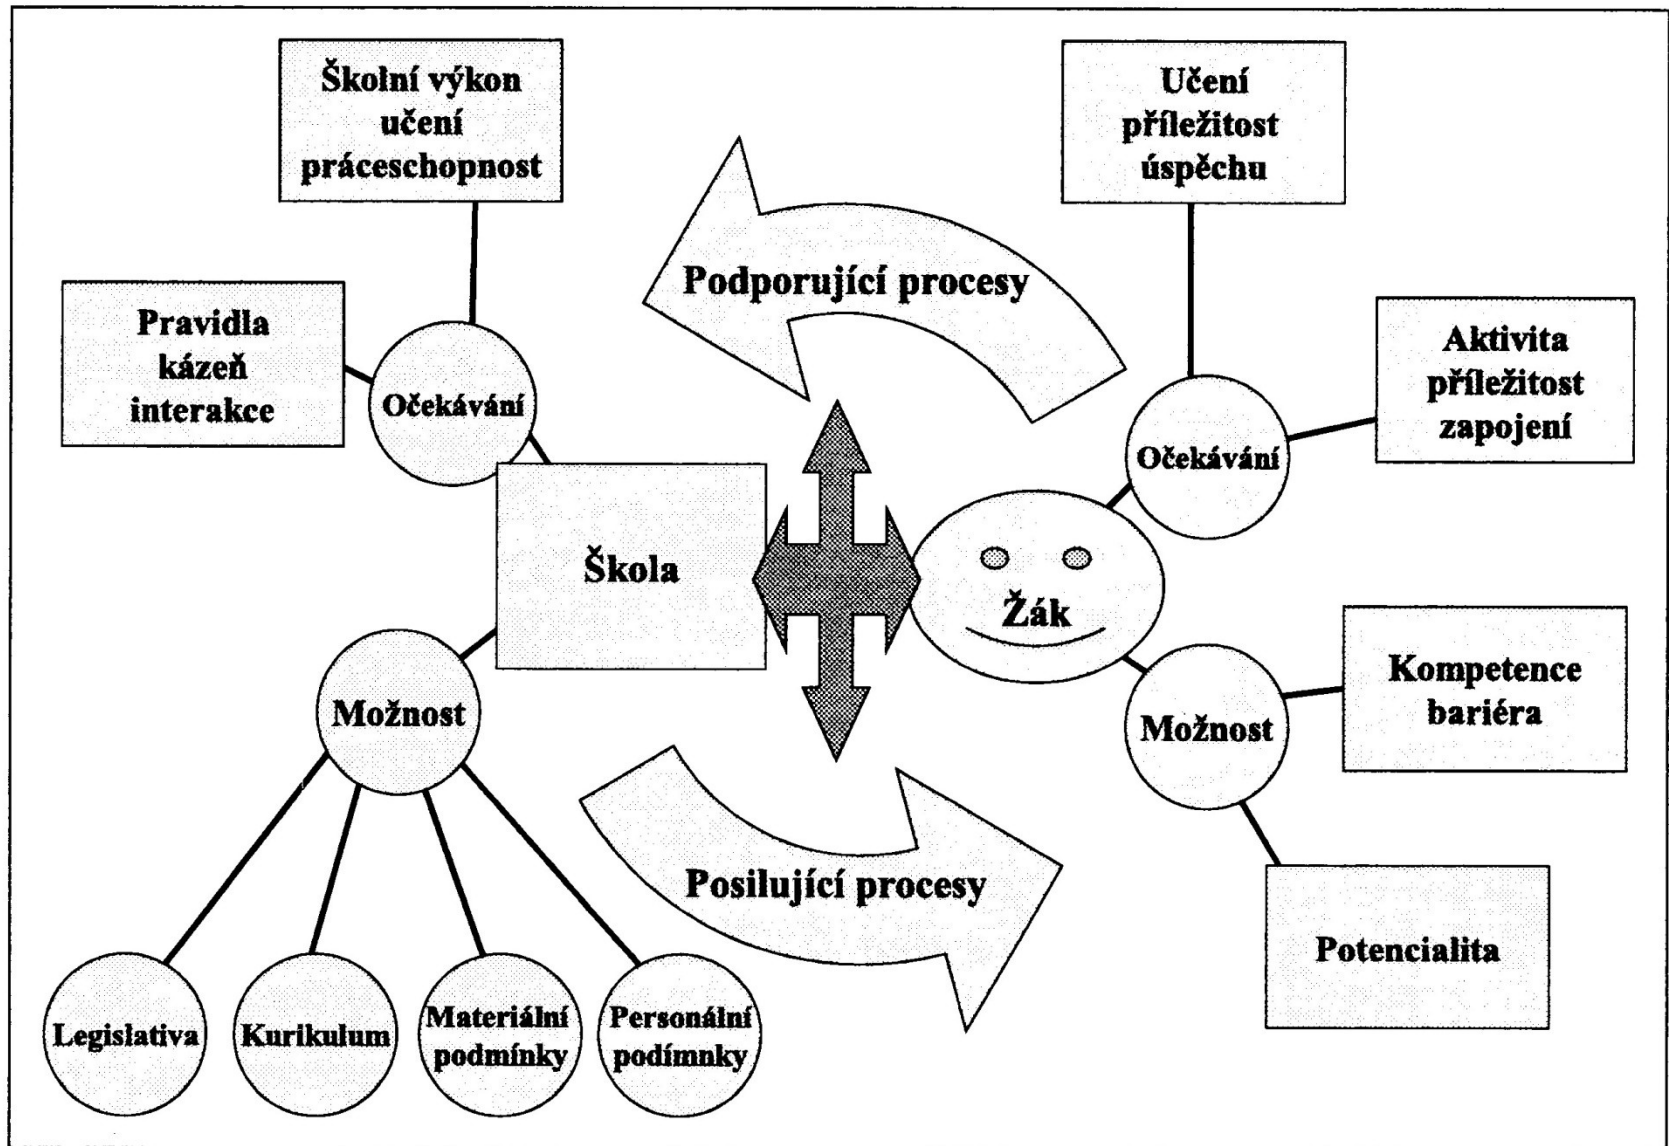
Školní výkon
učení
práceschopnost

Učení
příležitost
úspěchu

Podporující procesy

Pravidla
kázeň
interakce

Očekávání

Aktivita
příležitost
zapojení

Očekávání

Škola

Žák

Kompetence
bariéra

Možnost

Možnost

Posilující procesy

Potencialita

Legislativa

Kurikulum

Materiální podmínky

Personální podímnky